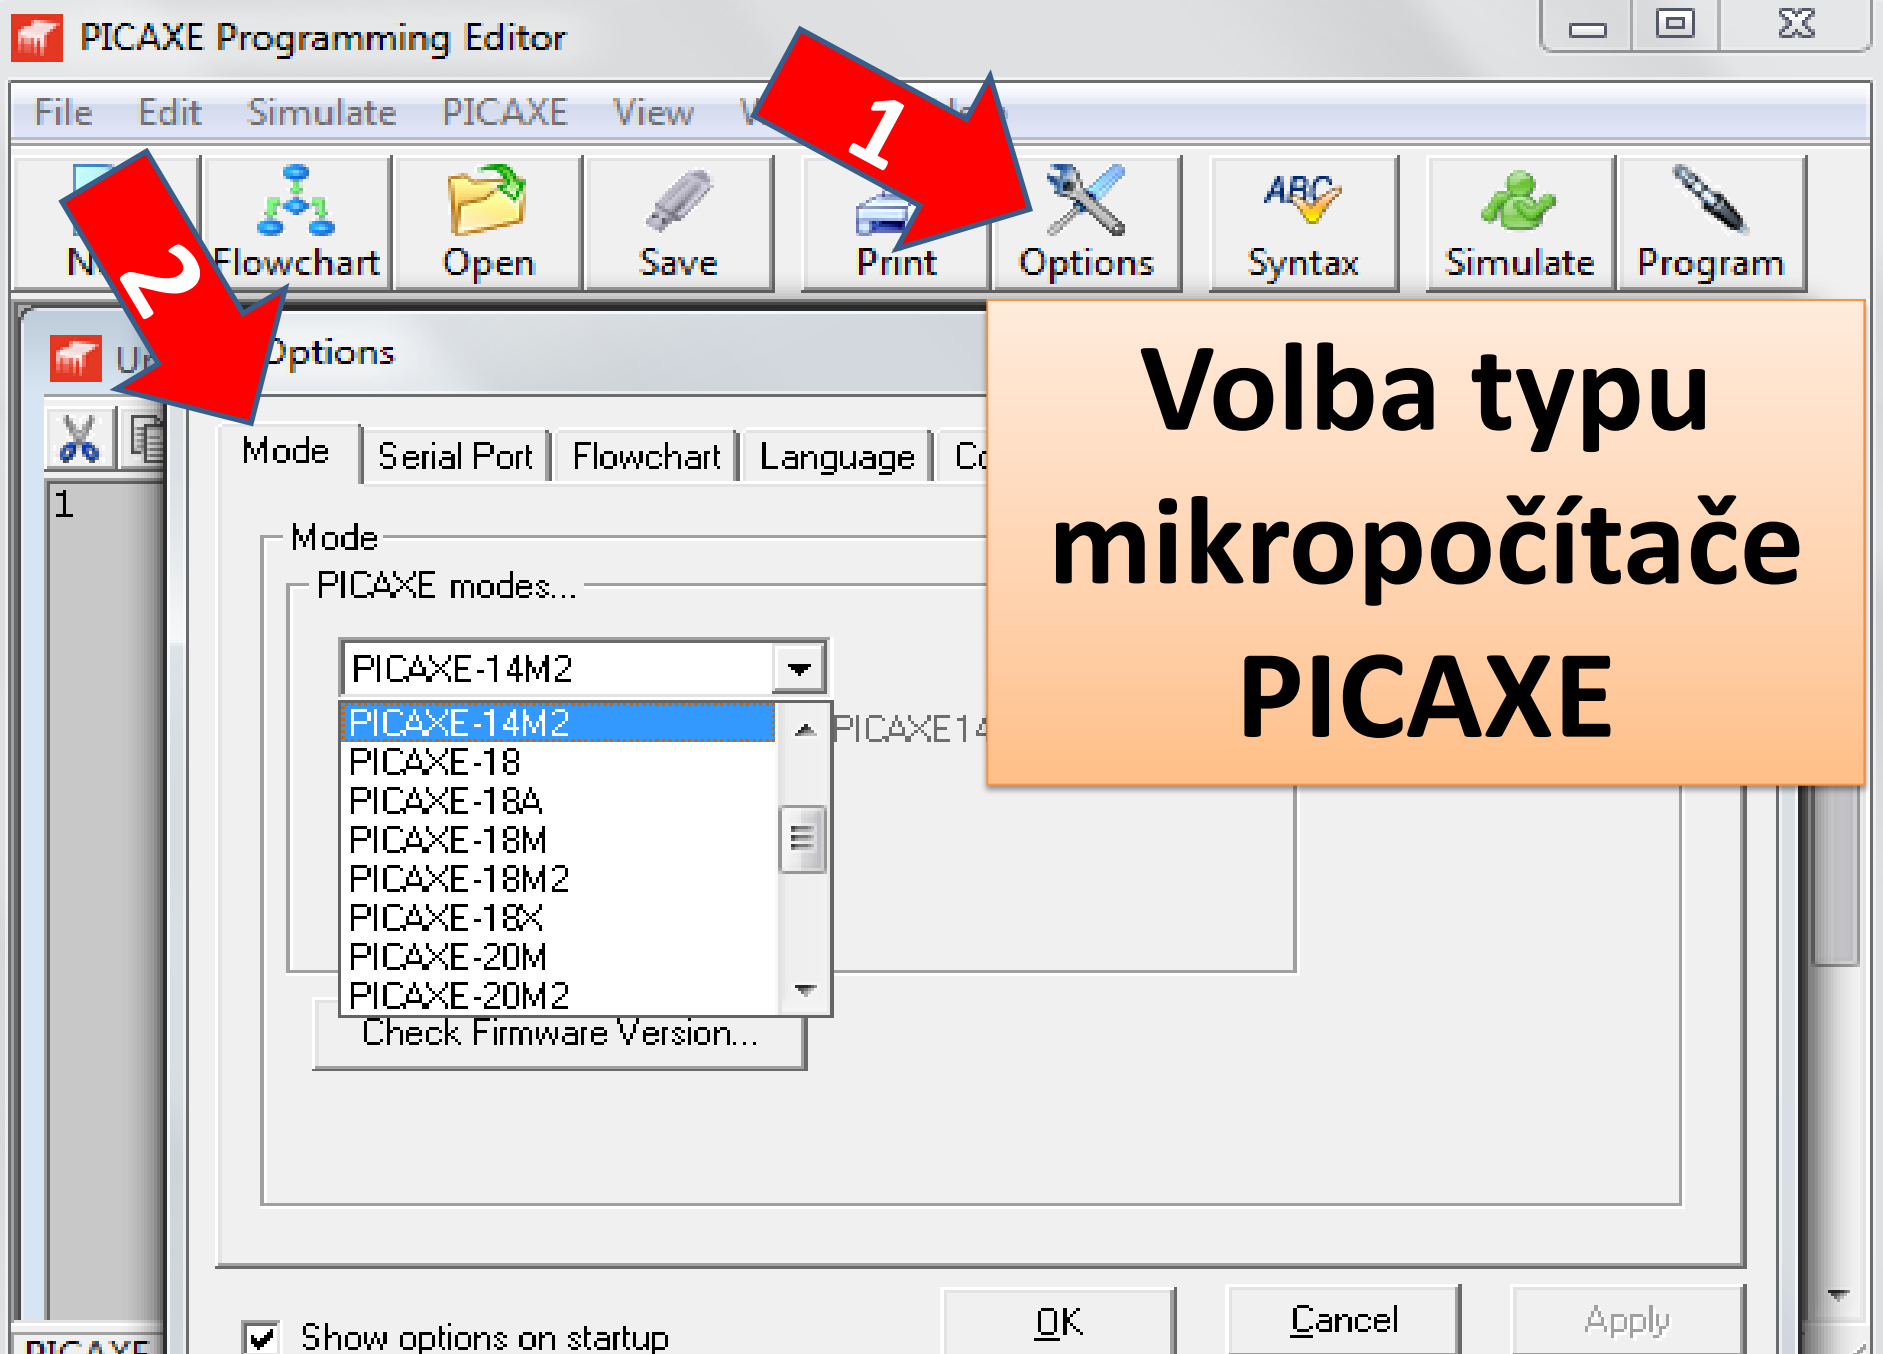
PICAXE Programming Editor

File Edit Simulate PICAXE View W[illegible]

N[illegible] Flowchart Open Save Print Options Syntax Simulate Program

1

2

U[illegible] Options

Mode Serial Port Flowchart Language C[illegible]

1

Mode

PICAXE modes...

PICAXE-14M2

PICAXE-14M2
PICAXE-18
PICAXE-18A
PICAXE-18M
PICAXE-18M2
PICAXE-18X
PICAXE-20M
PICAXE-20M2

PICAXE14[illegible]

Check Firmware Version...

Volba typu mikropočítače PICAXE

Show options on startup

OK Cancel Apply

PICAXE